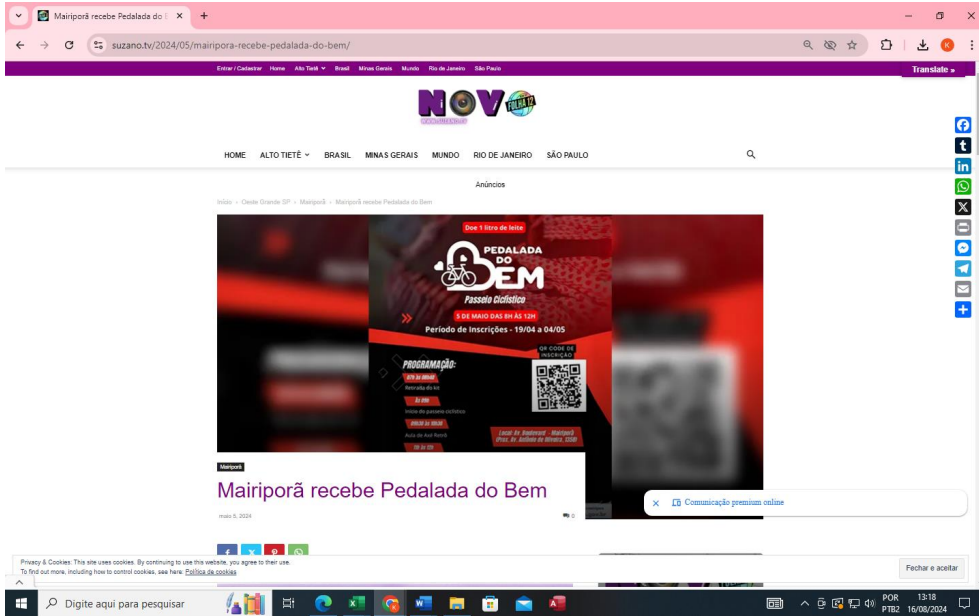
Mairiporã recebe Pedalada do B ×

suzano.tv/2024/05/mairipora-recebe-pedalada-do-bem/

Entrar / Cadastrar Home Alto Tietê Brasil Minas Gerais Mundo Rio de Janeiro São Paulo

Translate »

NOV FOLHA 12

HOME ALTO TIETÊ BRASIL MINAS GERAIS MUNDO RIO DE JANEIRO SÃO PAULO

Anúncios

Início › Oeste Grande SP › Mairiporã › Mairiporã recebe Pedalada do Bem

Doe 1 litro de leite

PEDALADA DO BEM

Passeio Ciclístico

5 DE MAIO DAS 8H ÀS 12H

Período de Inscrições - 19/04 a 04/05

QR CODE DE INSCRIÇÃO

PROGRAMAÇÃO:

Retirada do kit

Início do passeio ciclístico

Aula de Axé Ritmô

Mairiporã

Mairiporã recebe Pedalada do Bem

maio 5, 2024

0

Comunicação premium online

Privacy & Cookies: This site uses cookies. By continuing to use this website, you agree to their use.
To find out more, including how to control cookies, see here: Política de cookies

Fechar e aceitar

Digite aqui para pesquisar

POR PTB2 13:18 16/08/2024